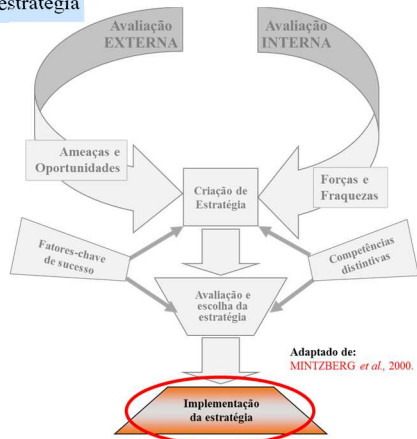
estratégia

Avaliação EXTERNA

Avaliação INTERNA

Ameaças e Oportunidades

Criação de Estratégia

Forças e Fraquezas

Fatores-chave de sucesso

Competências distintivas

Avaliação e escolha da estratégia

Adaptado de: MINTZBERG *et al.*, 2000.

Implementação da estratégia